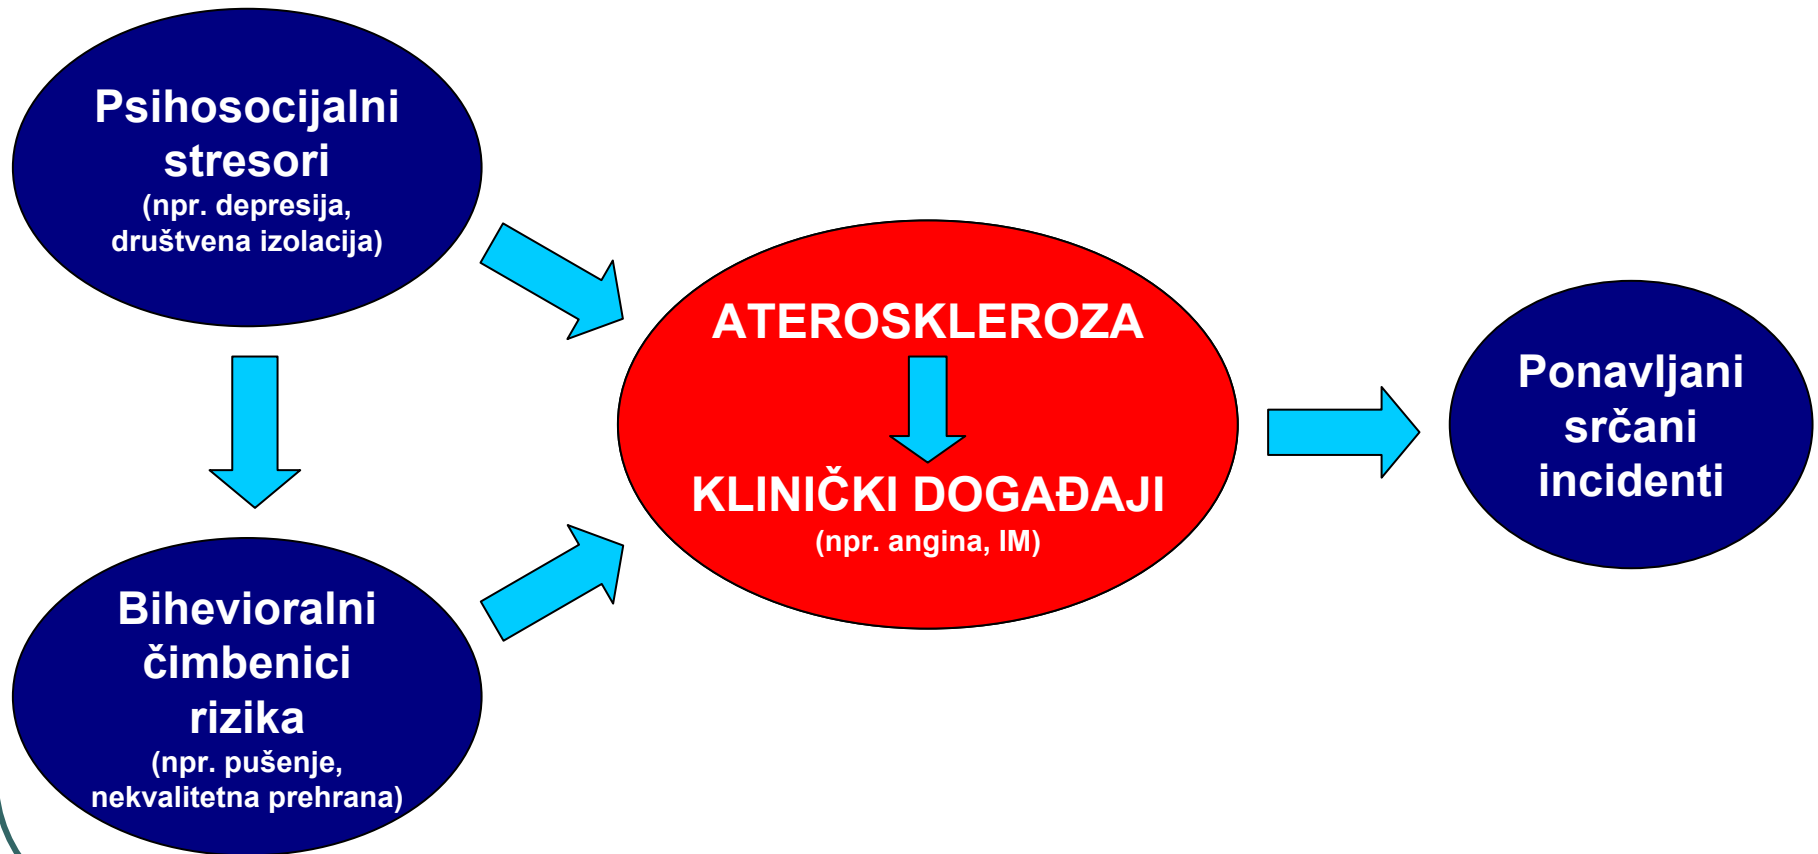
Psihosocijalni stresori
(npr. depresija, društvena izolacija)

Bihevioralni čimbenici rizika
(npr. pušenje, nekvalitetna prehrana)

ATEROSKLEROZA

KLINIČKI DOGAĐAJI
(npr. angina, IM)

Ponavljani srčani incidenti